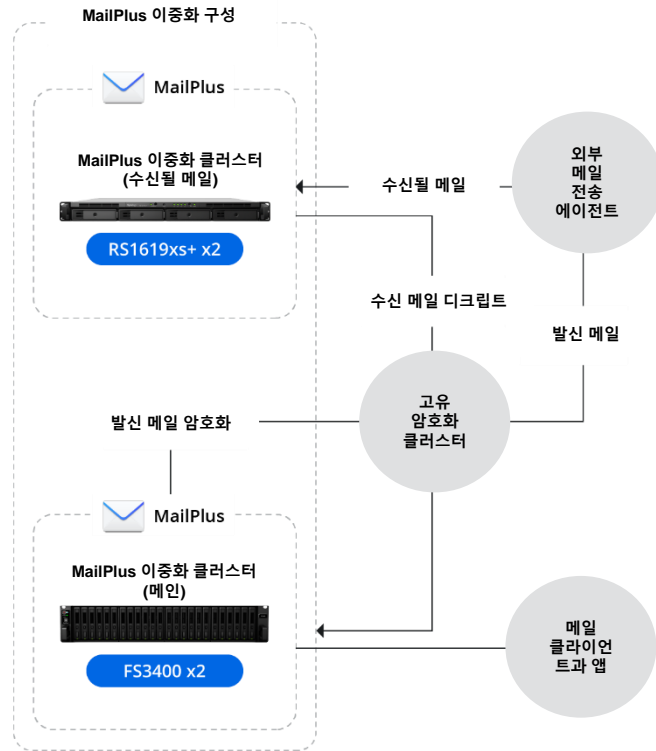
MailPlus 이중화 구성

MailPlus

MailPlus 이중화 클러스터 (수신될 메일)

RS1619xs+ x2

수신될 메일

외부 메일 전송 에이전트

수신 메일 디크립트

발신 메일

고유 암호화 클러스터

발신 메일 암호화

MailPlus

MailPlus 이중화 클러스터 (메인)

FS3400 x2

메일 클라이언트과 앱